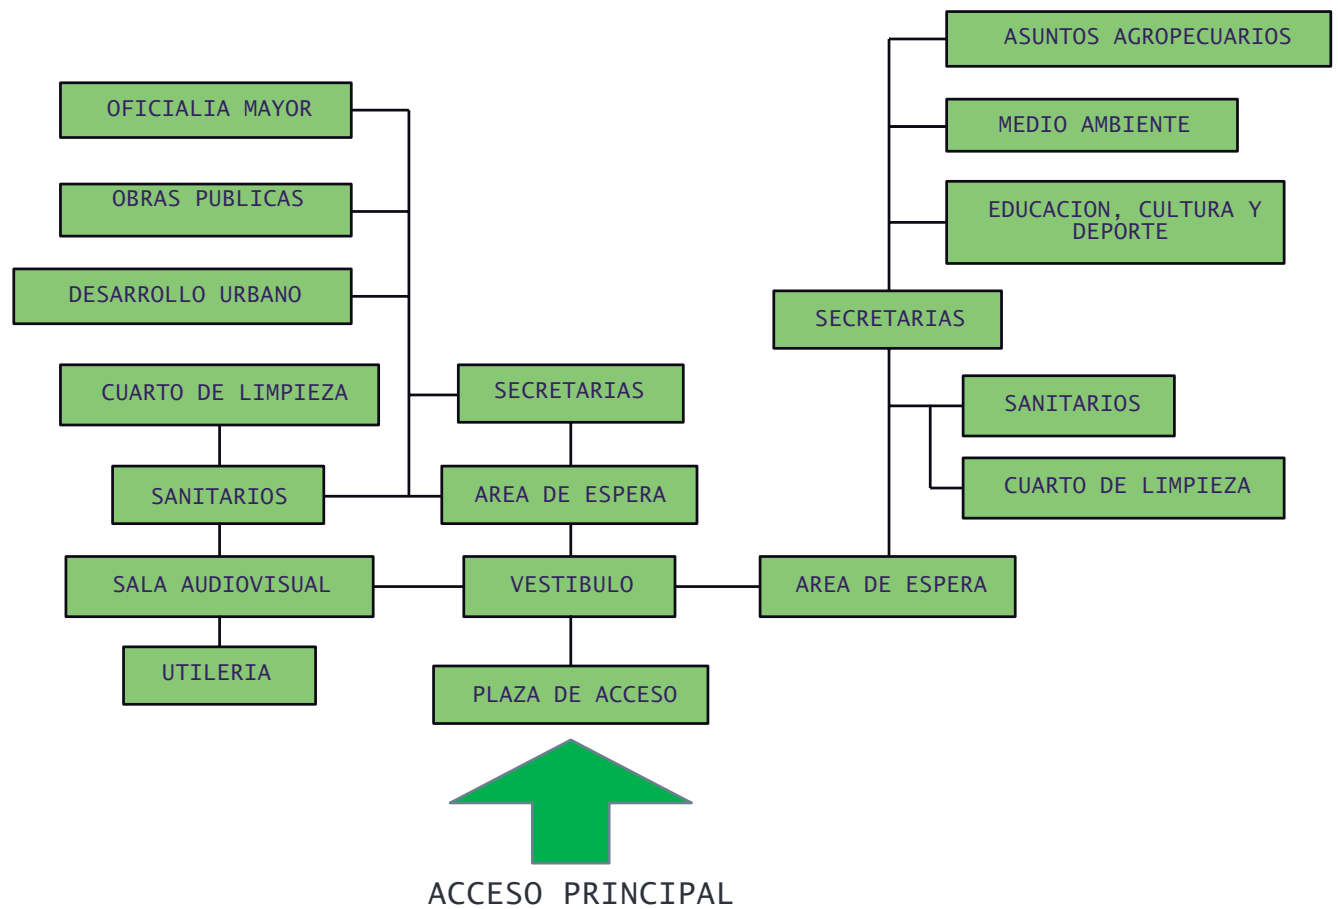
ASUNTOS AGROPECUARIOS

OFICIALIA MAYOR

MEDIO AMBIENTE

OBRAS PUBLICAS

EDUCACION, CULTURA Y DEPORTE

DESARROLLO URBANO

SECRETARIAS

CUARTO DE LIMPIEZA

SECRETARIAS

SANITARIOS

SANITARIOS

AREA DE ESPERA

CUARTO DE LIMPIEZA

SALA AUDIOVISUAL

VESTIBULO

AREA DE ESPERA

UTILERIA

PLAZA DE ACCESO

ACCESO PRINCIPAL